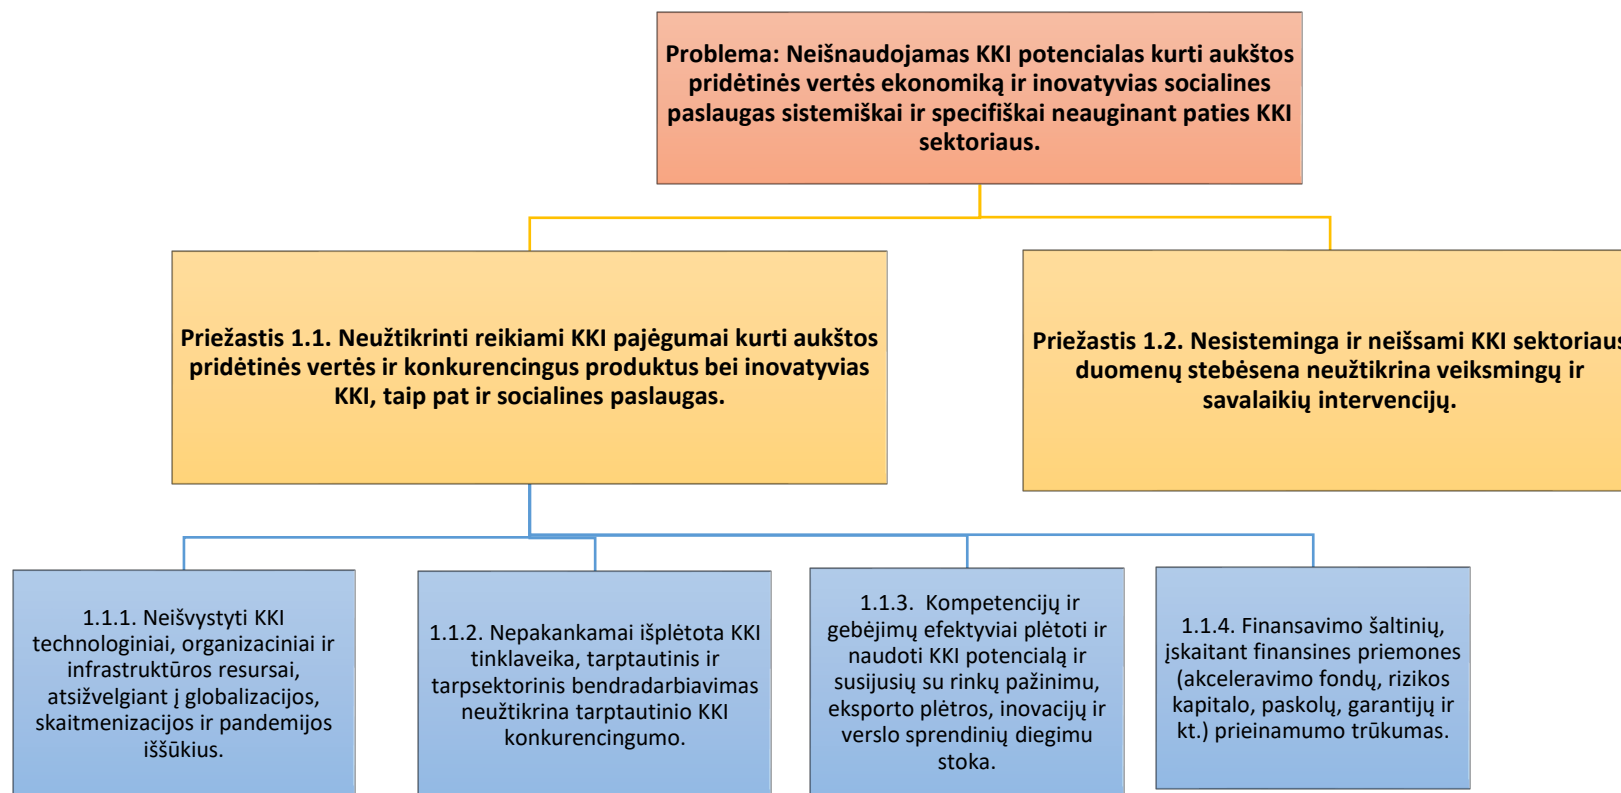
Problema: Neišnaudojamas KKI potencialas kurti aukštos pridėtinės vertės ekonomiką ir inovatyvias socialines paslaugas sistemiškai ir specifiškai neauginant paties KKI sektoriaus.

Priežastis 1.1. Neužtikrinti reikiami KKI pajėgumai kurti aukštos pridėtinės vertės ir konkurencingus produktus bei inovatyvias KKI, taip pat ir socialines paslaugas.

Priežastis 1.2. Nesisteminga ir neišsami KKI sektoriaus duomenų stebėsena neužtikrina veiksmingų ir savalaikių intervencijų.

1.1.1. Neišvystyti KKI technologiniai, organizaciniai ir infrastruktūros resursai, atsižvelgiant į globalizacijos, skaitmenizacijos ir pandemijos iššūkius.

1.1.2. Nepakankamai išplėtota KKI tinklaveika, tarptautinis ir tarpsektorinis bendradarbiavimas neužtikrina tarptautinio KKI konkurencingumo.

1.1.3. Kompetencijų ir gebėjimų efektyviai plėtoti ir naudoti KKI potencialą ir susijusių su rinkų pažinimu, eksporto plėtros, inovacijų ir verslo sprendinių diegimu stoka.

1.1.4. Finansavimo šaltinių, įskaitant finansines priemones (akceleravimo fondų, rizikos kapitalo, paskolų, garantijų ir kt.) prieinamumo trūkumas.